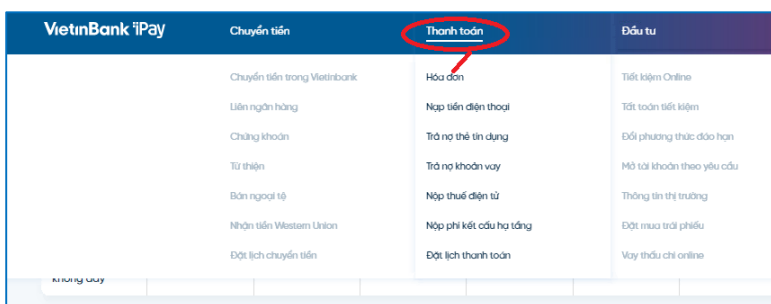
VietinBank iPay

Chuyển tiền
Chuyển tiền trong VietinBank
Liên ngân hàng
Chứng khoán
Từ thiện
Bán ngoại tệ
Nhận tiền Western Union
Đặt lịch chuyển tiền

Thanh toán
Hóa đơn
Nạp tiền điện thoại
Trả nợ thẻ tín dụng
Trả nợ khoản vay
Nộp thuế điện tử
Nộp phí kết cấu hạ tầng
Đặt lịch thanh toán

Đầu tư
Tiết kiệm Online
Tất toán tiết kiệm
Đổi phương thức đáo hạn
Mở tài khoản theo yêu cầu
Thông tin thị trường
Đặt mua trái phiếu
Vay thấu chi online

không dây